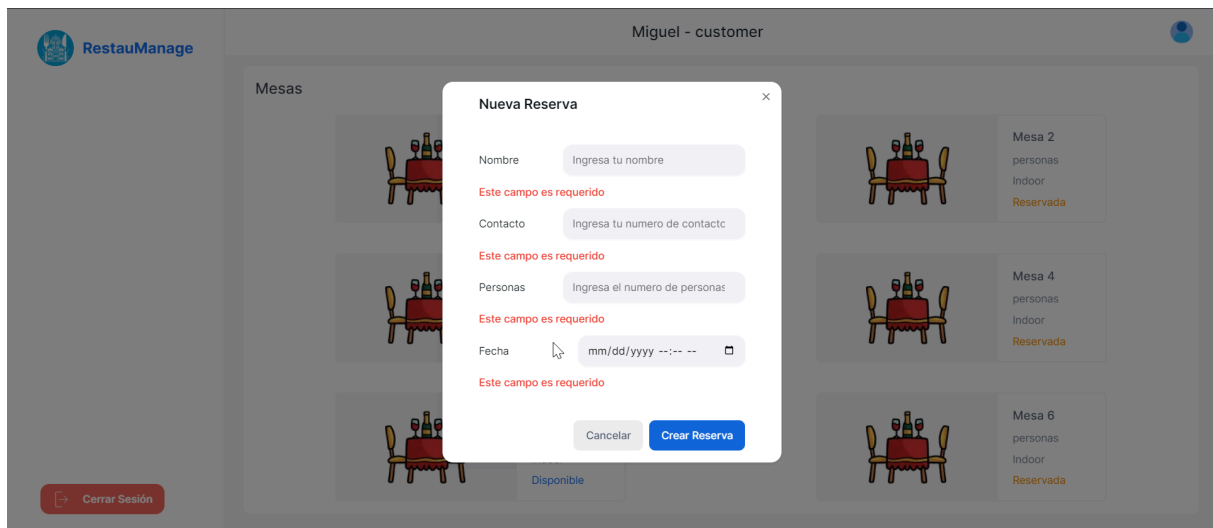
RestauManage

Miguel - customer

Mesas

Nueva Reserva

×

Nombre

Ingresa tu nombre

Este campo es requerido

Contacto

Ingresa tu numero de contacto

Este campo es requerido

Personas

Ingresa el numero de personas

Este campo es requerido

Fecha

mm/dd/yyyy --:-- --

Este campo es requerido

Cancelar

Crear Reserva

Mesa 2
personas
Indoor
Reservada

Mesa 4
personas
Indoor
Reservada

Mesa 6
personas
Indoor
Reservada

Disponible

Cerrar Sesión